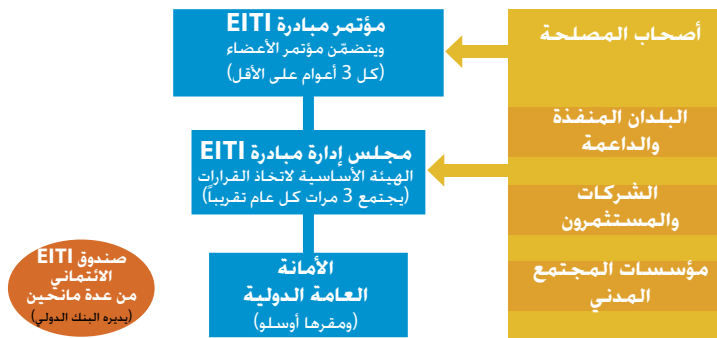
مؤتمر مبادرة EITI
ويتضمّن مؤتمر الأعضاء
(كل 3 أعوام على الأقل)

أصحاب المصلحة

مجلس إدارة مبادرة EITI
الهيئة الأساسية لاتخاذ القرارات
(يجتمع 3 مرات كل عام تقريباً)

البلدان المنفذة والداعمة

الشركات والمستثمرون

الأمانة العامة الدولية
(ومقرها أوسلو)

مؤسسات المجتمع المدني

صندوق EITI الائتماني من عدة مانحين
(يديره البنك الدولي)